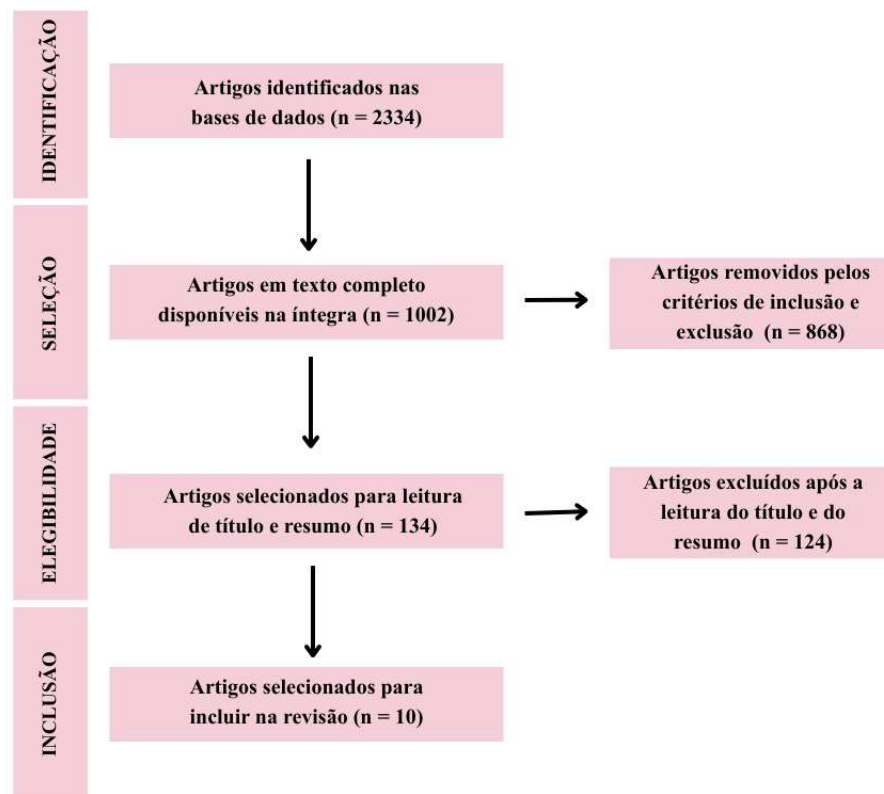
IDENTIFICAÇÃO

Artigos identificados nas bases de dados (n = 2334)

SELEÇÃO

Artigos em texto completo disponíveis na íntegra (n = 1002)

Artigos removidos pelos critérios de inclusão e exclusão (n = 868)

ELEGIBILIDADE

Artigos selecionados para leitura de título e resumo (n = 134)

Artigos excluídos após a leitura do título e do resumo (n = 124)

INCLUSÃO

Artigos selecionados para incluir na revisão (n = 10)